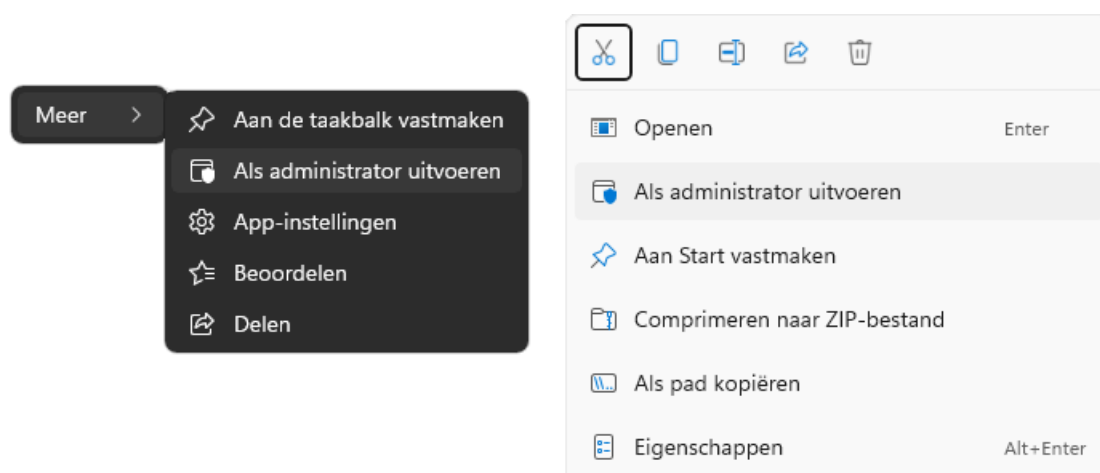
Meer

Aan de taakbalk vastmaken
Als administrator uitvoeren
App-instellingen
Beoordelen
Delen

Openen Enter
Als administrator uitvoeren
Aan Start vastmaken
Comprimeren naar ZIP-bestand
Als pad kopiëren
Eigenschappen Alt+Enter